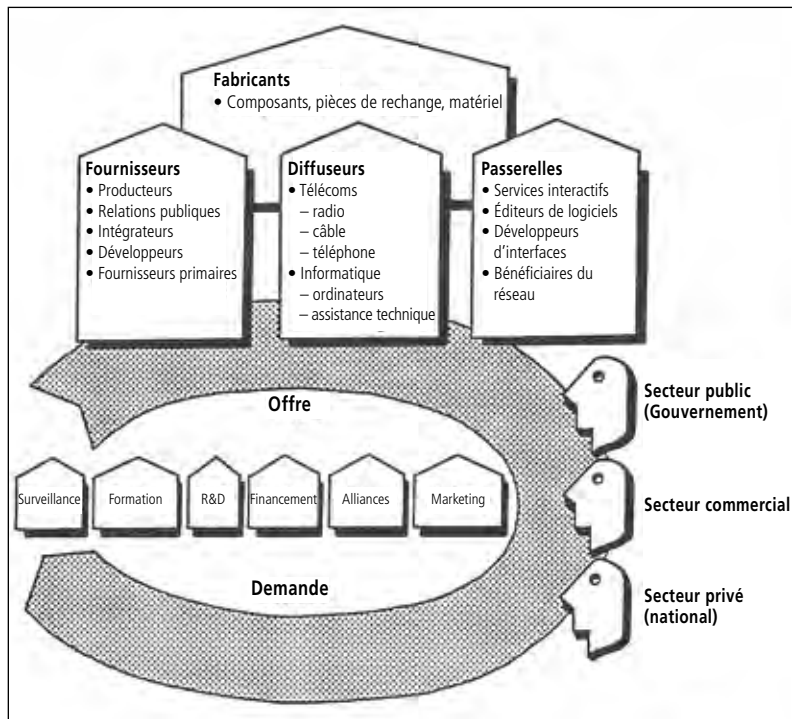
**Fabricants**
• Composants, pièces de rechange, matériel

**Fournisseurs**
• Producteurs
• Relations publiques
• Intégrateurs
• Développeurs
• Fournisseurs primaires

**Diffuseurs**
• Télécoms
– radio
– câble
– téléphone
• Informatique
– ordinateurs
– assistance technique

**Passerelles**
• Services interactifs
• Éditeurs de logiciels
• Développeurs d'interfaces
• Bénéficiaires du réseau

**Offre**

Surveillance
Formation
R&D
Financement
Alliances
Marketing

**Demande**

**Secteur public (Gouvernement)**

**Secteur commercial**

**Secteur privé (national)**